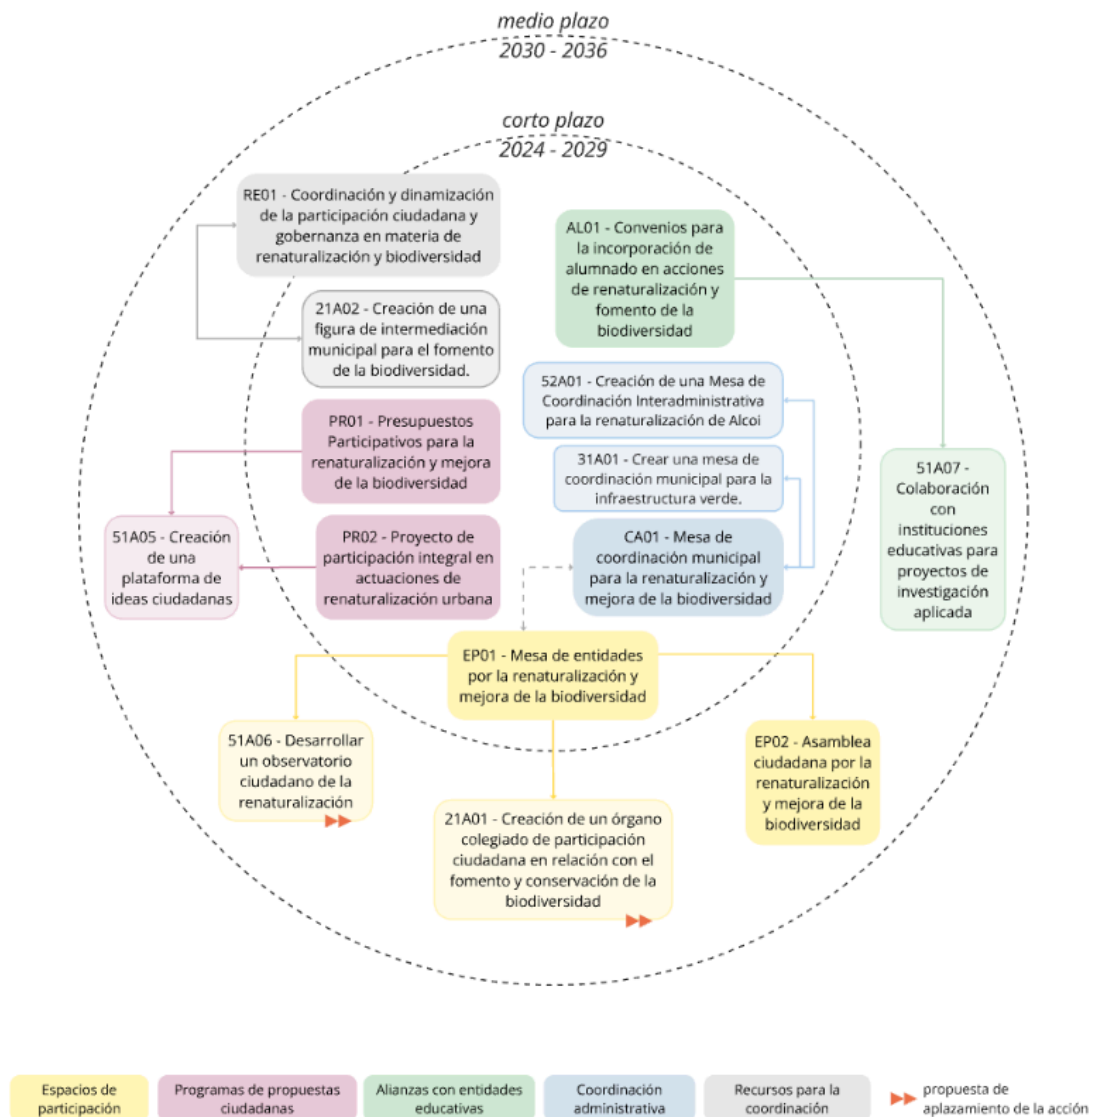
medio plazo
2030 - 2036

corto plazo
2024 - 2029

RE01 - Coordinación y dinamización de la participación ciudadana y gobernanza en materia de renaturalización y biodiversidad

AL01 - Convenios para la incorporación de alumnado en acciones de renaturalización y fomento de la biodiversidad

21A02 - Creación de una figura de intermediación municipal para el fomento de la biodiversidad.

52A01 - Creación de una Mesa de Coordinación Interadministrativa para la renaturalización de Alcoi

PR01 - Presupuestos Participativos para la renaturalización y mejora de la biodiversidad

31A01 - Crear una mesa de coordinación municipal para la infraestructura verde.

51A07 - Colaboración con instituciones educativas para proyectos de investigación aplicada

51A05 - Creación de una plataforma de ideas ciudadanas

PR02 - Proyecto de participación integral en actuaciones de renaturalización urbana

CA01 - Mesa de coordinación municipal para la renaturalización y mejora de la biodiversidad

EP01 - Mesa de entidades por la renaturalización y mejora de la biodiversidad

51A06 - Desarrollar un observatorio ciudadano de la renaturalización

EP02 - Asamblea ciudadana por la renaturalización y mejora de la biodiversidad

21A01 - Creación de un órgano colegiado de participación ciudadana en relación con el fomento y conservación de la biodiversidad

Espacios de participación
Programas de propuestas ciudadanas
Alianzas con entidades educativas
Coordinación administrativa
Recursos para la coordinación
propuesta de aplazamiento de la acción